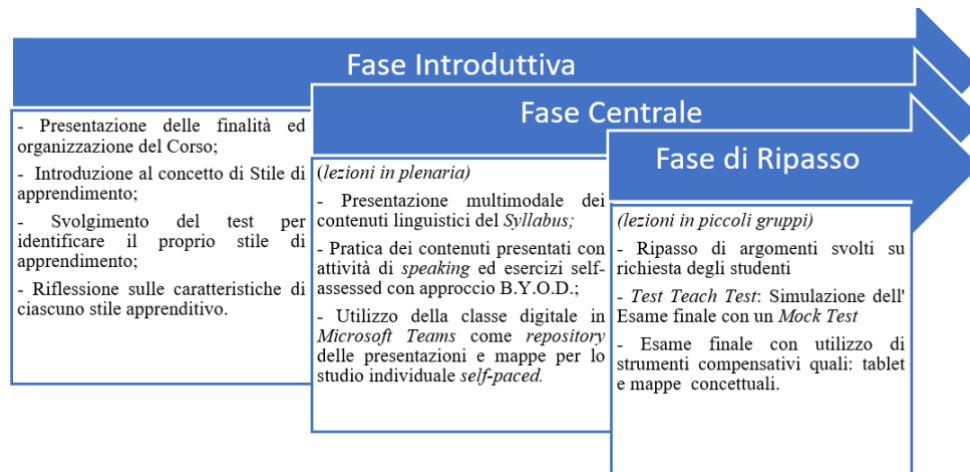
Fase Introduttiva

- Presentazione delle finalità ed organizzazione del Corso;

- Introduzione al concetto di Stile di apprendimento;

- Svolgimento del test per identificare il proprio stile di apprendimento;

- Riflessione sulle caratteristiche di ciascuno stile apprenditivo.

Fase Centrale

(lezioni in plenaria)

- Presentazione multimodale dei contenuti linguistici del Syllabus;

- Pratica dei contenuti presentati con attività di speaking ed esercizi self-assessed con approccio B.Y.O.D.;

- Utilizzo della classe digitale in Microsoft Teams come repository delle presentazioni e mappe per lo studio individuale self-paced.

Fase di Ripasso

(lezioni in piccoli gruppi)

- Ripasso di argomenti svolti su richiesta degli studenti

- Test Teach Test: Simulazione dell' Esame finale con un Mock Test

- Esame finale con utilizzo di strumenti compensativi quali: tablet e mappe concettuali.